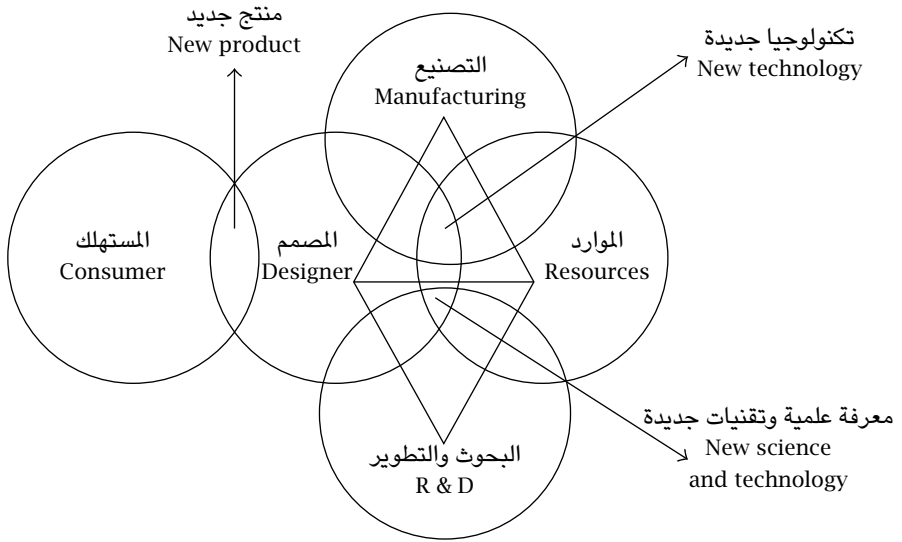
منتج جديد
New product

تكنولوجيا جديدة
New technology

التصنيع
Manufacturing

المستهلك
Consumer

المصمم
Designer

الموارد
Resources

معرفة علمية وتقنيات جديدة
New science and technology

البحوث والتطوير
R & D